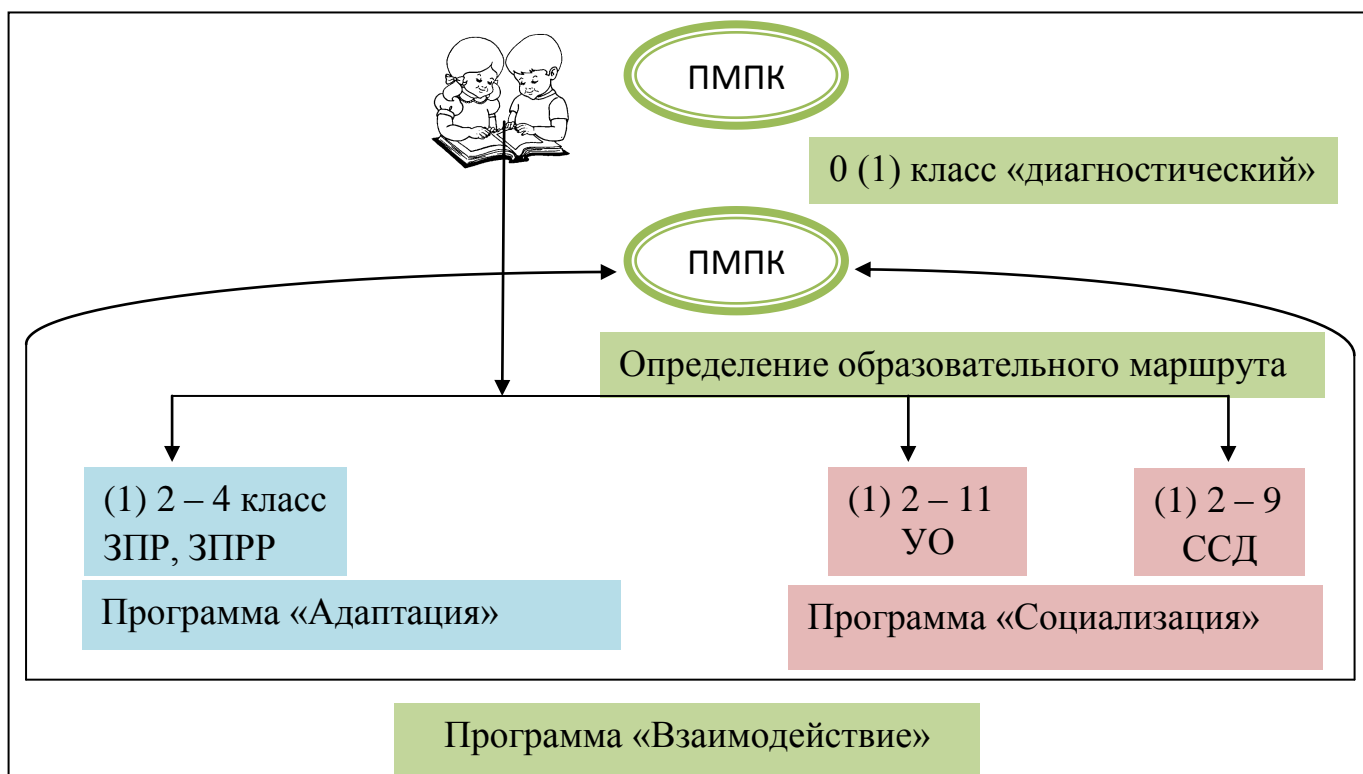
ПМПК

0 (1) класс «диагностический»

ПМПК

Определение образовательного маршрута

(1) 2 – 4 класс
ЗПР, ЗПРР

(1) 2 – 11
УО

(1) 2 – 9
ССД

Программа «Адаптация»

Программа «Социализация»

Программа «Взаимодействие»